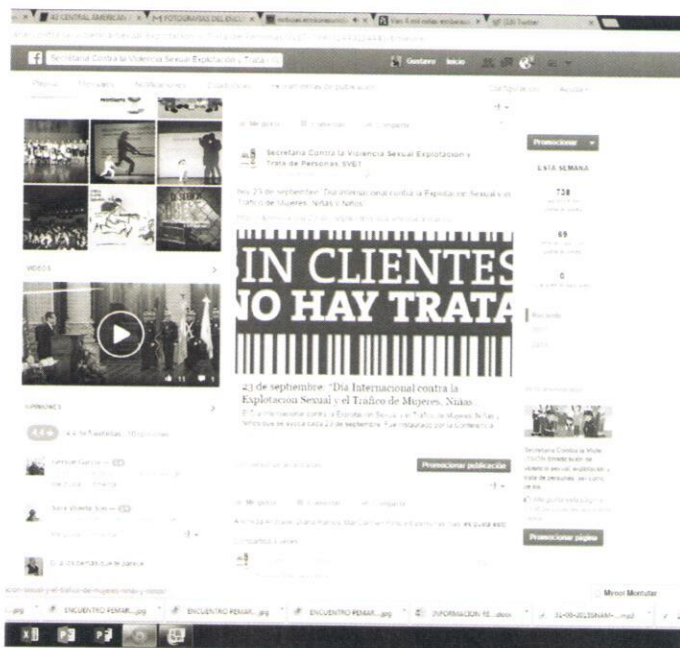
42 CENTRAL AMERICAN
FOTOGRAFIAS DEL ENCU
Ven
(10) Twitter

Secretaria Contra la Violencia Sexual Explotación y Trata
Gustavo Inicio

Página Mensajes Notificaciones Estadísticas Herramientas de publicación
Configuración Ayuda

VIDEOS

OPINIONES

Me gusta Comentar Compartir

Secretaría Contra la Violencia Sexual Explotación y Trata de Personas SVET

Hoy 23 de septiembre "Día Internacional contra la Explotación Sexual y el Tráfico de Mujeres, Niñas y Niños"

SIN CLIENTES
NO HAY TRATA

23 de septiembre: "Día Internacional contra la Explotación Sexual y el Tráfico de Mujeres, Niñas

Promocionar publicación

Me gusta Comentar Compartir

Promocionar

ESTA SEMANA

738

69

0

Promocionar página

Mynor Montufar

ENCUENTRO PEMAR....jpg
ENCUENTRO PEMAR....jpg
ENCUENTRO PEMAR....jpg
INFORMACION SE....docx
31-08-2015SNAM-....mp3